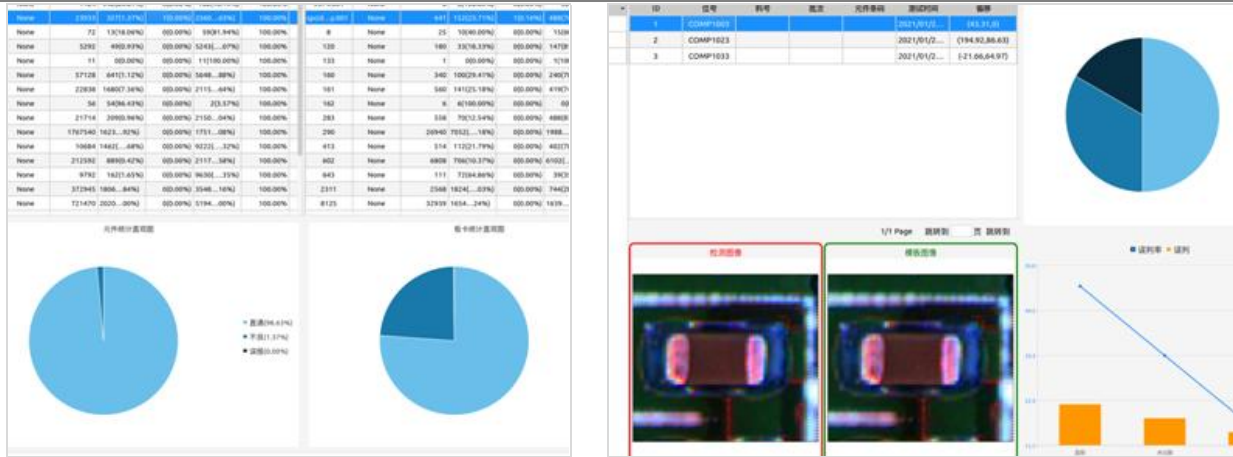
| None | 23933 | 327(1.37%) | 0(0.00%) | 2360...63%) | 100.00% |
|---|---|---|---|---|---|
| None | 72 | 13(18.06%) | 0(0.00%) | 59(81.94%) | 100.00% |
| None | 5292 | 49(0.93%) | 0(0.00%) | 5243(...07%) | 100.00% |
| None | 11 | 0(0.00%) | 0(0.00%) | 11(100.00%) | 100.00% |
| None | 57128 | 641(1.12%) | 0(0.00%) | 5648...88%) | 100.00% |
| None | 22838 | 1680(7.36%) | 0(0.00%) | 2115...64%) | 100.00% |
| None | 56 | 54(96.43%) | 0(0.00%) | 2(3.57%) | 100.00% |
| None | 21714 | 209(0.96%) | 0(0.00%) | 2150...04%) | 100.00% |
| None | 1767540 | 1623...92%) | 0(0.00%) | 1751...08%) | 100.00% |
| None | 10684 | 1462(...68%) | 0(0.00%) | 9222(...32%) | 100.00% |
| None | 212592 | 889(0.42%) | 0(0.00%) | 2117...58%) | 100.00% |
| None | 9792 | 162(1.65%) | 0(0.00%) | 9630(...35%) | 100.00% |
| None | 372945 | 1806...84%) | 0(0.00%) | 3546...16%) | 100.00% |
| None | 721470 | 2020...00%) | 0(0.00%) | 5194...00%) | 100.00% |

| None | 641 | 152(23.71%) | 10(1.56%) |
|---|---|---|---|
| 8 | None | 25 | 10(40.00%) | 0(0.00%) |
| 120 | None | 180 | 33(18.33%) | 0(0.00%) |
| 133 | None | 1 | 0(0.00%) | 0(0.00%) |
| 180 | None | 340 | 100(29.41%) | 0(0.00%) |
| 161 | None | 560 | 141(25.18%) | 0(0.00%) |
| 162 | None | 6 | 6(100.00%) | 0(0.00%) |
| 283 | None | 558 | 70(12.54%) | 0(0.00%) |
| 290 | None | 26940 | 7052(...18%) | 0(0.00%) |
| 413 | None | 514 | 112(21.79%) | 0(0.00%) |
| 602 | None | 6808 | 706(10.37%) | 0(0.00%) |
| 643 | None | 111 | 72(64.86%) | 0(0.00%) |
| 2311 | None | 2568 | 1824(...03%) | 0(0.00%) |
| 8125 | None | 32939 | 1654...24%) | 0(0.00%) |

元件统计直观图

直通(98.63%)
不良(1.37%)
误报(0.00%)

板卡统计直观图

| ID | 位号 | 料号 | 批次 | 元件条码 | 测试时间 | 偏移 |
|---|---|---|---|---|---|---|
| 1 | COMP1003 | | | | 2021/01/2... | (43,31,0) |
| 2 | COMP1023 | | | | 2021/01/2... | (194.92,86.63) |
| 3 | COMP1033 | | | | 2021/01/2... | (-21.66,64.97) |

1/1 Page 跳转到 页 跳转到

检测图像

模板图像

■ 误判率 ■ 误判